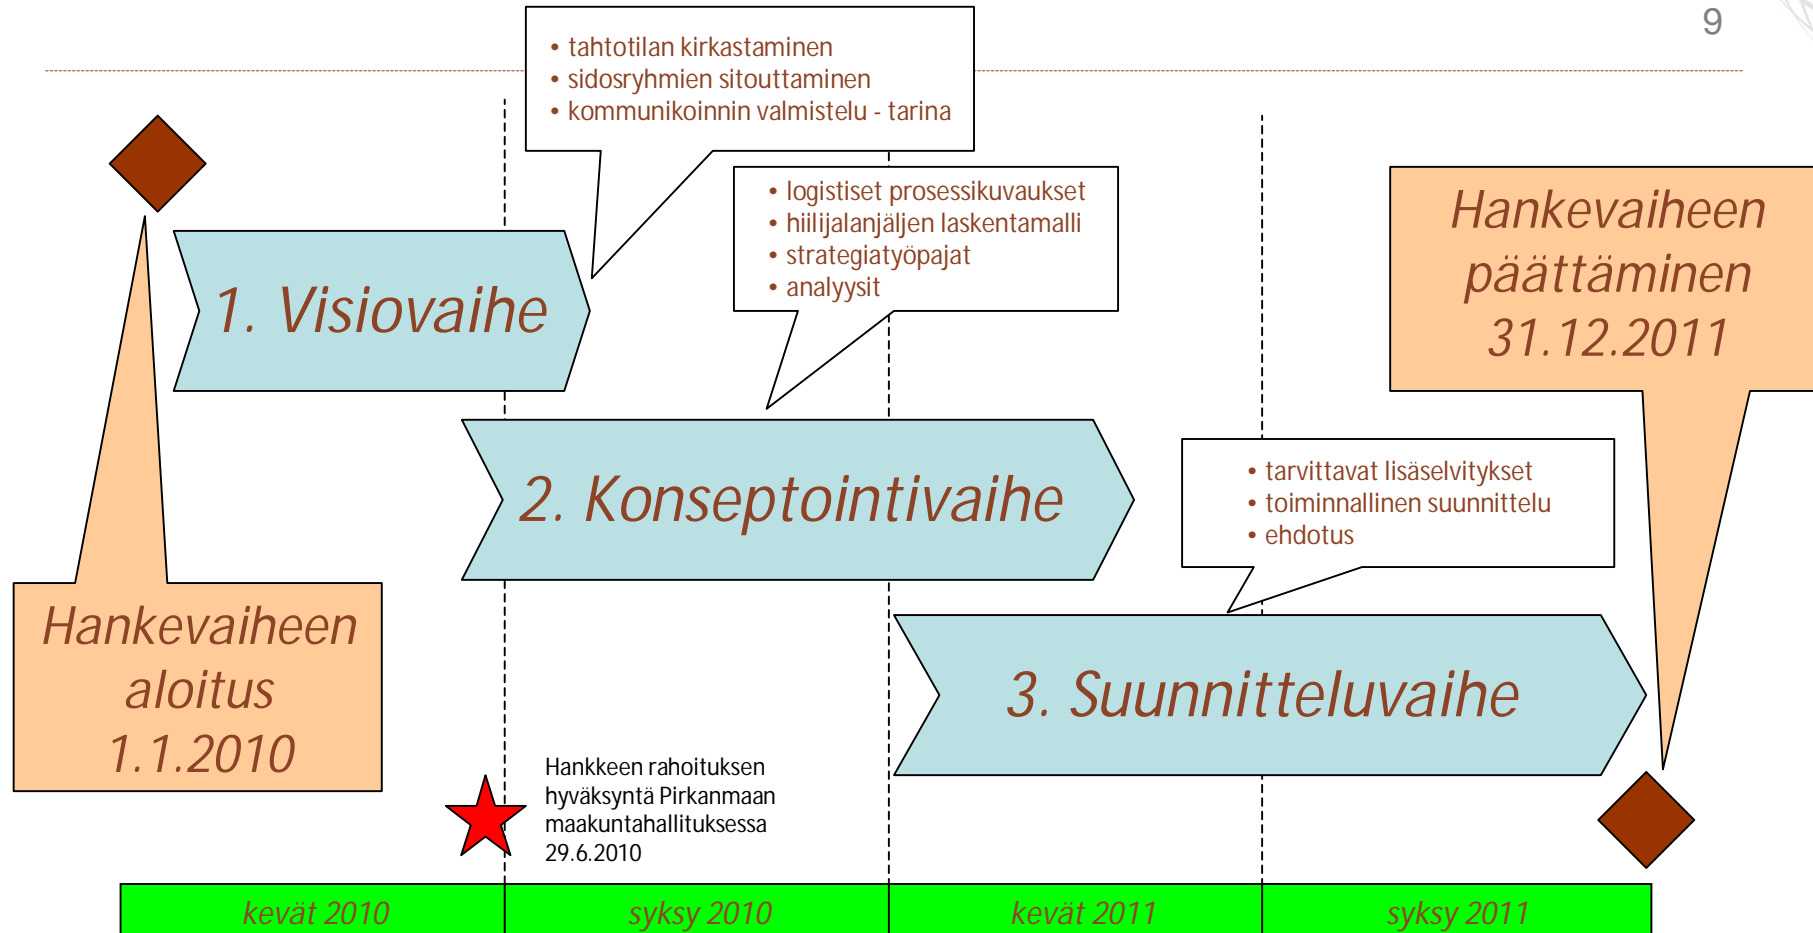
9

• tahtotilan kirkastaminen
• sidosryhmien sitouttaminen
• kommunikoinnin valmistelu - tarina

• logistiset prosessikuvaukset
• hiilijalanjäljen laskentamalli
• strategiatyöpajat
• analyysit

Hankevaiheen päättäminen 31.12.2011

1. Visiovaihe

2. Konseptointivaihe

• tarvittavat lisäselvitykset
• toiminnallinen suunnittelu
• ehdotus

3. Suunnitteluvaihe

Hankevaiheen aloitus 1.1.2010

Hankkeen rahoituksen hyväksyntä Pirkanmaan maakuntahallituksessa 29.6.2010

| kevät 2010 | syksy 2010 | kevät 2011 | syksy 2011 |
|---|---|---|---|